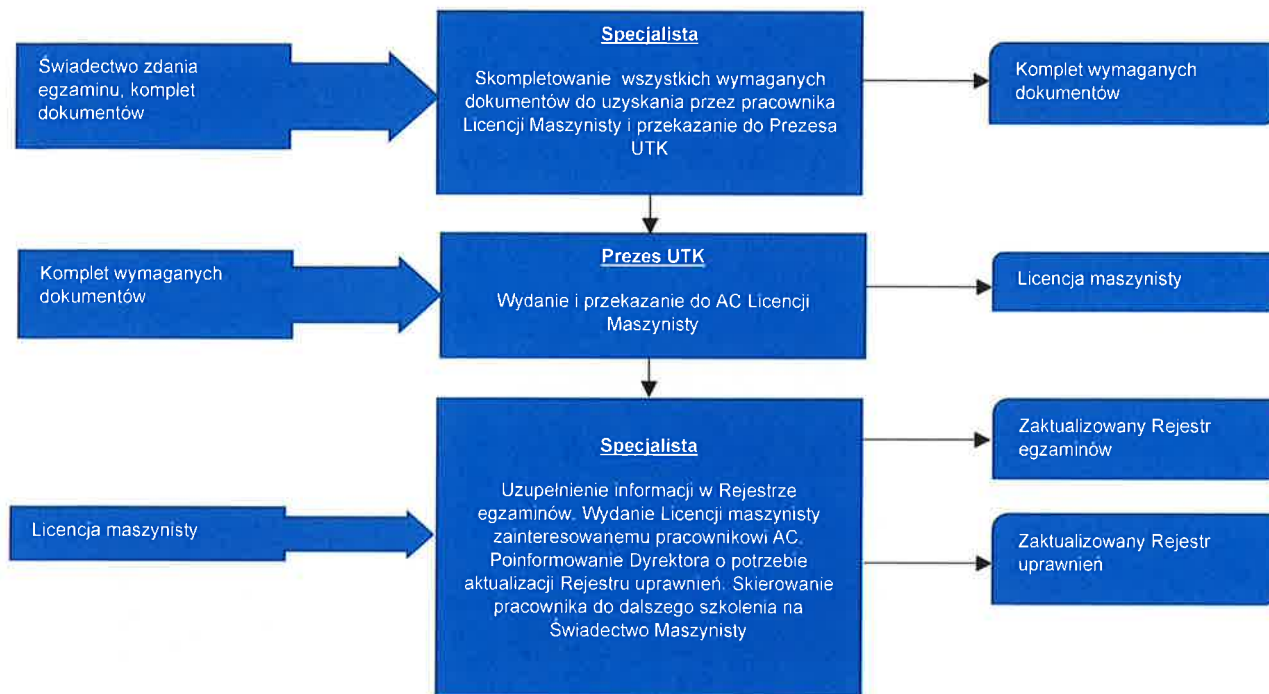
Świadectwo zdania egzaminu, komplet dokumentów

Specjalista

Skompletowanie wszystkich wymaganych dokumentów do uzyskania przez pracownika Licencji Maszynisty i przekazanie do Prezesa UTK

Komplet wymaganych dokumentów

Komplet wymaganych dokumentów

Prezes UTK

Wydanie i przekazanie do AC Licencji Maszynisty

Licencja maszynisty

Licencja maszynisty

Specjalista

Uzupełnienie informacji w Rejestrze egzaminów. Wydanie Licencji maszynisty zainteresowanemu pracownikowi AC. Poinformowanie Dyrektora o potrzebie aktualizacji Rejestru uprawnień. Skierowanie pracownika do dalszego szkolenia na Świadectwo Maszynisty

Zaktualizowany Rejestr egzaminów

Zaktualizowany Rejestr uprawnień